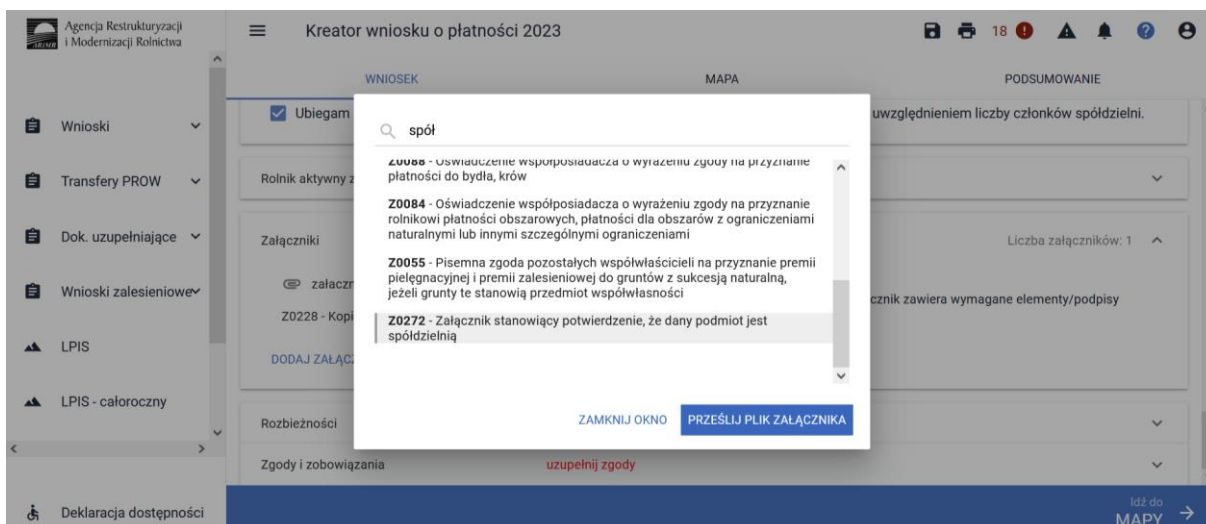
Agencja Restrukturyzacji i Modernizacji Rolnictwa

Kreator wniosku o płatności 2023

18

WNIOSEK

MAPA

PODSUMOWANIE

Wnioski

Transfery PROW

Dok. uzupełniające

Wnioski zalesieniowe

LPIS

LPIS - całoroczny

Deklaracja dostępności

Ubiegam

uwzględnieniem liczby członków spółdzielni.

Rolnik aktywny z

Załączniki

Liczba załączników: 1

załączn

Z0228 - Kopi

cznik zawiera wymagane elementy/podpisy

DODAJ ZAŁĄC

Rozbieżności

Zgody i zobowiązania

uzupełnij zgody

Idź do MAPY

spół

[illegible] - Oświadczenie współposiadacza o wyrażeniu zgody na przyznanie płatności do bydła, krów

Z0084 - Oświadczenie współposiadacza o wyrażeniu zgody na przyznanie rolnikowi płatności obszarowych, płatności dla obszarów z ograniczeniami naturalnymi lub innymi szczególnymi ograniczeniami

Z0055 - Pisemna zgoda pozostałych współwłaścicieli na przyznanie premii pielęgnacyjnej i premii zalesieniowej do gruntów z sukcesją naturalną, jeżeli grunty te stanowią przedmiot współwłasności

Z0272 - Załącznik stanowiący potwierdzenie, że dany podmiot jest spółdzielnią

ZAMKNIJ OKNO

PRZEŚLIJ PLIK ZAŁĄCZNIKA